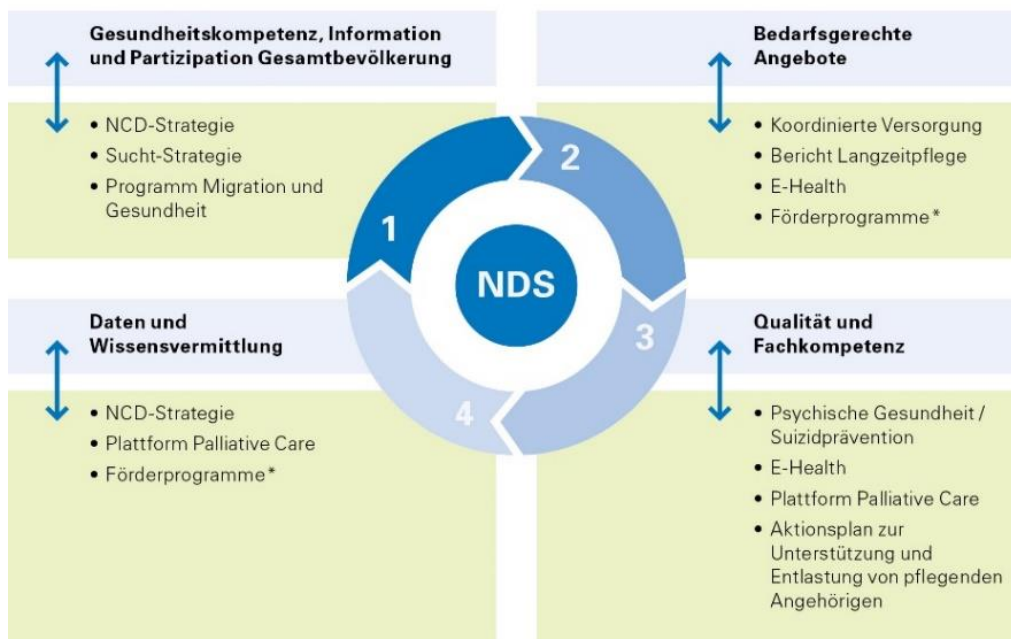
Gesundheitskompetenz, Information und Partizipation Gesamtbevölkerung

• NCD-Strategie
• Sucht-Strategie
• Programm Migration und Gesundheit

Bedarfsgerechte Angebote

• Koordinierte Versorgung
• Bericht Langzeitpflege
• E-Health
• Förderprogramme*

1

2

NDS

3

4

Daten und Wissensvermittlung

• NCD-Strategie
• Plattform Palliative Care
• Förderprogramme*

Qualität und Fachkompetenz

• Psychische Gesundheit / Suizidprävention
• E-Health
• Plattform Palliative Care
• Aktionsplan zur Unterstützung und Entlastung von pflegenden Angehörigen